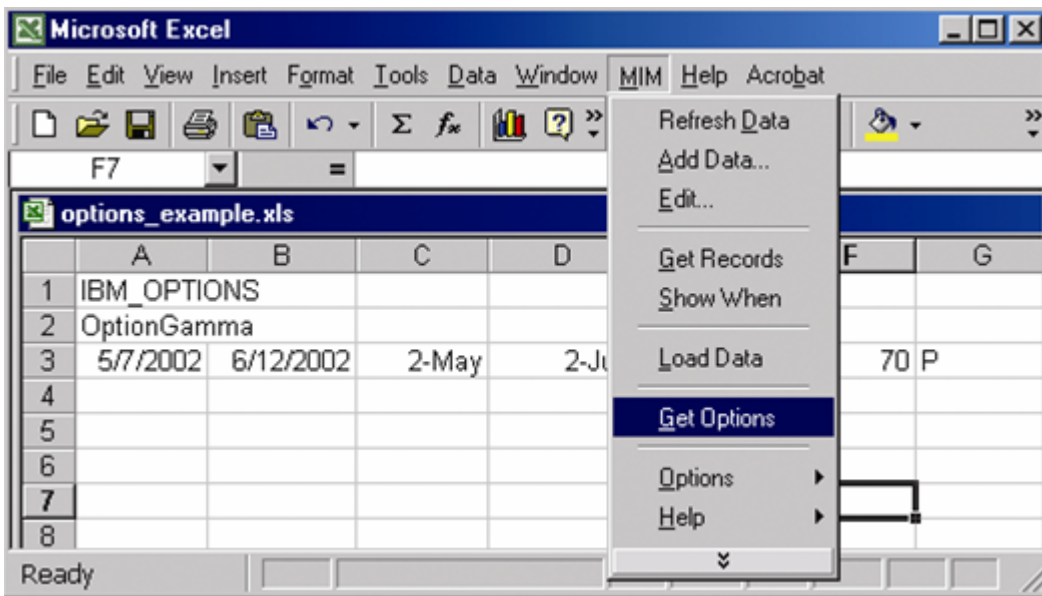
Microsoft Excel

File Edit View Insert Format Tools Data Window MIM Help Acrobat

F7 =

options_example.xls

| | A | B | C | D | F | G |
|---|---|---|---|---|---|---|
| 1 | IBM_OPTIONS | | | | | |
| 2 | OptionGamma | | | | | |
| 3 | 5/7/2002 | 6/12/2002 | 2-May | 2-Ju | 70 | P |
| 4 | | | | | | |
| 5 | | | | | | |
| 6 | | | | | | |
| 7 | | | | | | |
| 8 | | | | | | |

Refresh Data
Add Data...
Edit...
Get Records
Show When
Load Data
Get Options
Options
Help

Ready